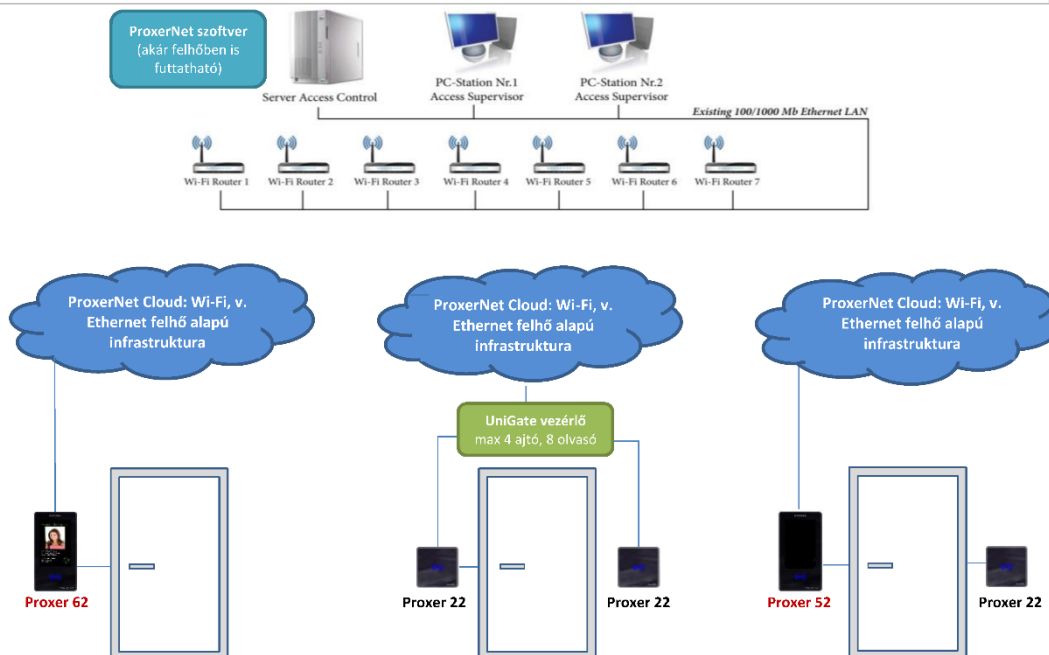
ProxerNet szoftver (akár felhőben is futtatható)

Server Access Control

PC-Station Nr.1 Access Supervisor

PC-Station Nr.2 Access Supervisor

Existing 100/1000 Mb Ethernet LAN

Wi-Fi Router 1

Wi-Fi Router 2

Wi-Fi Router 3

Wi-Fi Router 4

Wi-Fi Router 5

Wi-Fi Router 6

Wi-Fi Router 7

ProxerNet Cloud: Wi-Fi, v. Ethernet felhő alapú infrastruktura

ProxerNet Cloud: Wi-Fi, v. Ethernet felhő alapú infrastruktura

ProxerNet Cloud: Wi-Fi, v. Ethernet felhő alapú infrastruktura

UniGate vezérlő max 4 ajtó, 8 olvasó

Proxer 62

Proxer 22

Proxer 22

Proxer 52

Proxer 22